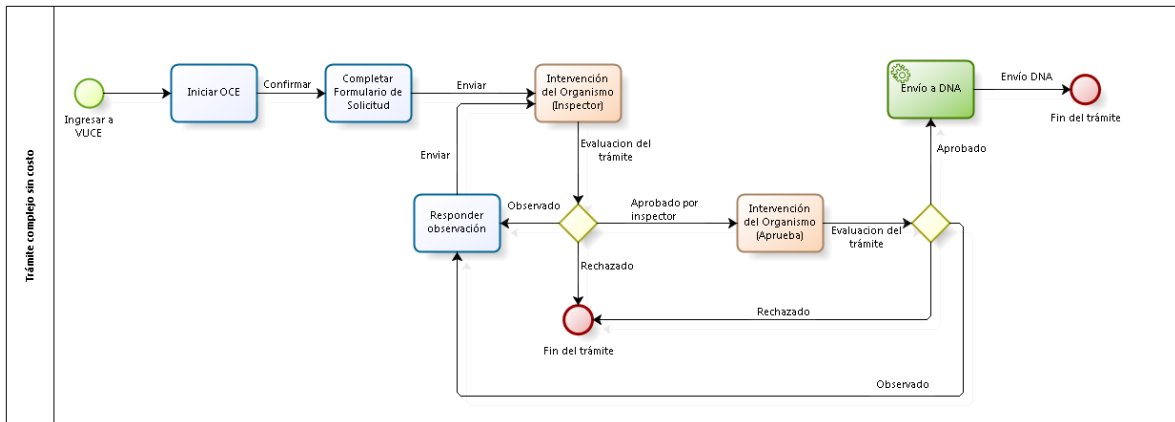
Trámite complejo sin costo

Ingresar a VUCE

Iniciar OCE

Confirmar

Completar Formulario de Solicitud

Enviar

Intervención del Organismo (Inspector)

Evaluacion del trámite

Envío a DNA

Envío DNA

Fin del trámite

Aprobado

Enviar

Responder observación

Observado

Aprobado por inspector

Intervención del Organismo (Aprueba)

Evaluacion del trámite

Rechazado

Fin del trámite

Rechazado

Observado